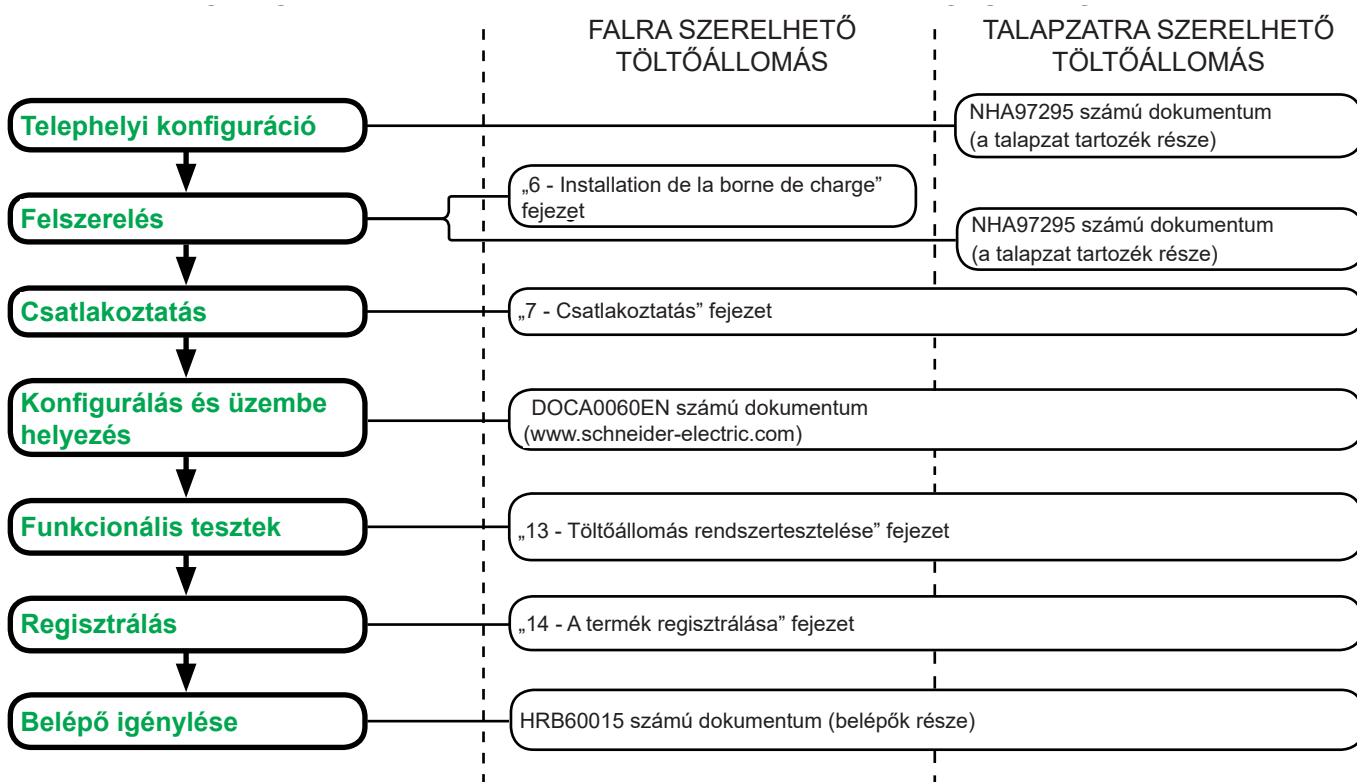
FALRA SZERELHETŐ TÖLTŐÁLLOMÁS

TALAPZATRA SZERELHETŐ TÖLTŐÁLLOMÁS

Telephelyi konfiguráció

NHA97295 számú dokumentum (a talapzat tartozék része)

Felszerelés

„6 - Installation de la borne de charge” fejezet

NHA97295 számú dokumentum (a talapzat tartozék része)

Csatlakoztatás

„7 - Csatlakoztatás” fejezet

Konfigurálás és üzembe helyezés

DOCA0060EN számú dokumentum (www.schneider-electric.com)

Funkcionális tesztek

„13 - Töltőállomás rendszertesztelése” fejezet

Regisztrálás

„14 - A termék regisztrálása” fejezet

Belépő igénylése

HRB60015 számú dokumentum (belépők része)